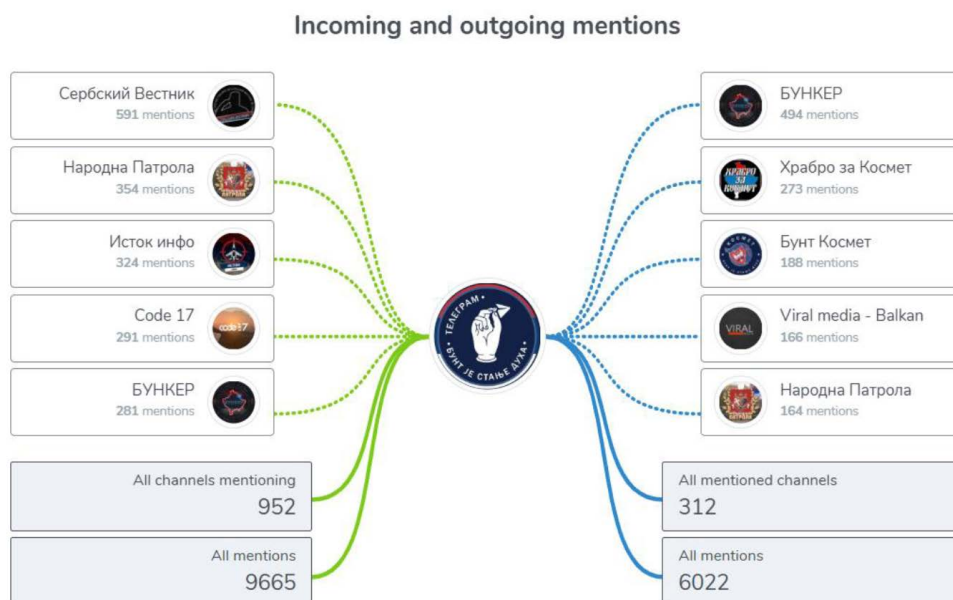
Incoming and outgoing mentions

Сербский Вестник
591 mentions

Народна Патрола
354 mentions

Исток инфо
324 mentions

Code 17
291 mentions

БУНКЕР
281 mentions

All channels mentioning
952

All mentions
9665

ТЕЛЕГРАМ
БУНТ ЈЕ СТАЊЕ ДУХА

БУНКЕР
494 mentions

Храбро за Космет
273 mentions

Бунт Космет
188 mentions

Viral media - Balkan
166 mentions

Народна Патрола
164 mentions

All mentioned channels
312

All mentions
6022